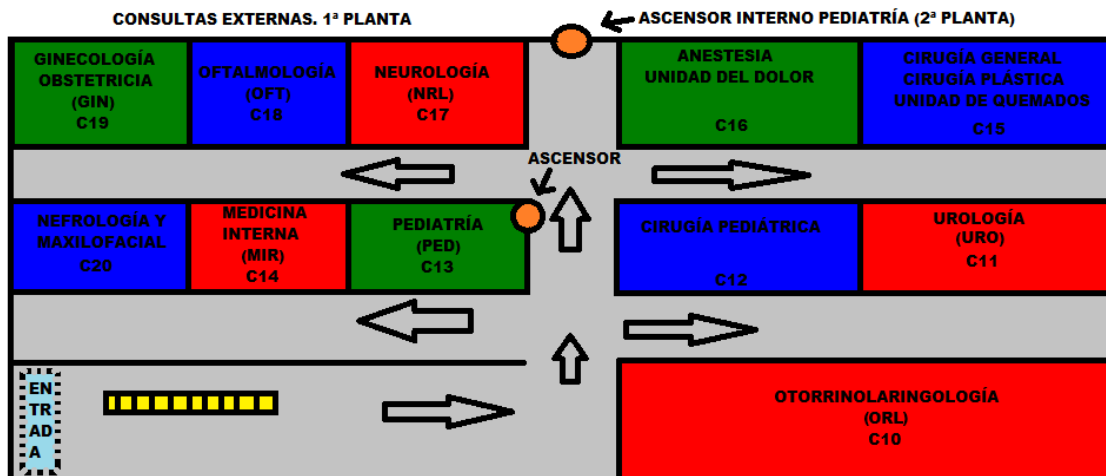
CONSULTAS EXTERNAS. 1ª PLANTA

ASCENSOR INTERNO PEDIATRÍA (2ª PLANTA)

GINECOLOGÍA OBSTETRICIA (GIN) C19

OFTALMOLOGÍA (OFT) C18

NEUROLOGÍA (NRL) C17

ANESTESIA UNIDAD DEL DOLOR C16

CIRUGÍA GENERAL CIRUGÍA PLÁSTICA UNIDAD DE QUEMADOS C15

ASCENSOR

NEFROLOGÍA Y MAXILOFACIAL C20

MEDICINA INTERNA (MIR) C14

PEDIATRÍA (PED) C13

CIRUGÍA PEDIÁTRICA C12

UROLOGÍA (URO) C11

ENTRADA

OTORRINOLARINGOLOGÍA (ORL) C10